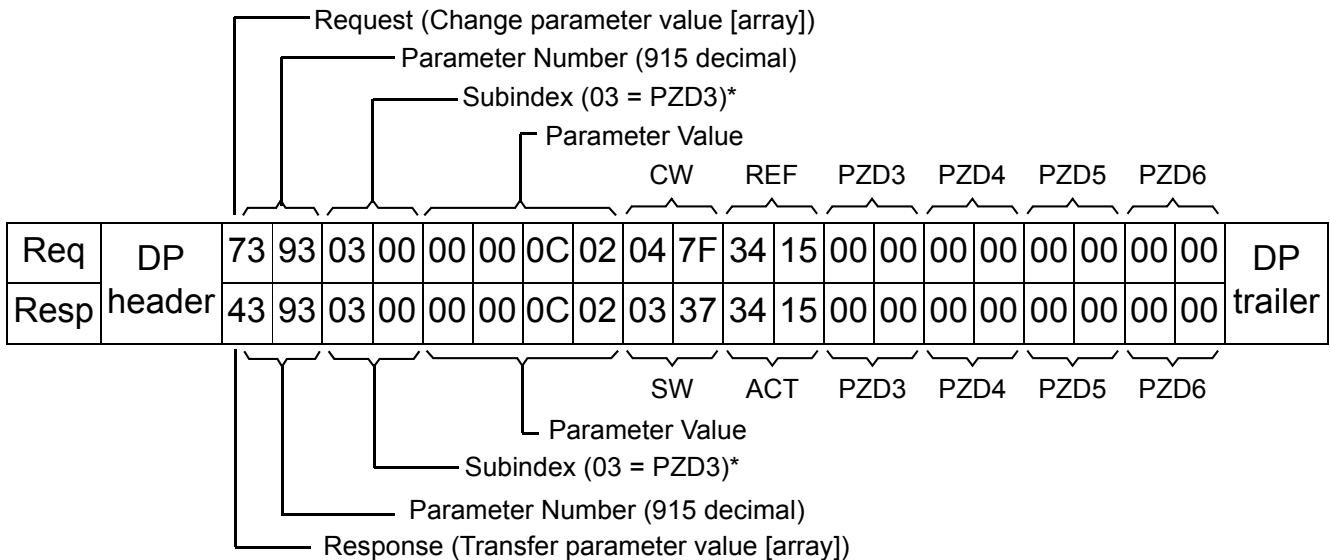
Request (Change parameter value [array])
Parameter Number (915 decimal)
Subindex (03 = PZD3)*
Parameter Value

CW REF PZD3 PZD4 PZD5 PZD6

| Req | DP header | 73 | 93 | 03 | 00 | 00 | 00 | 0C | 02 | 04 | 7F | 34 | 15 | 00 | 00 | 00 | 00 | 00 | 00 | 00 | 00 | DP trailer |
|---|---|---|---|---|---|---|---|---|---|---|---|---|---|---|---|---|---|---|---|---|---|---|
| Resp | | 43 | 93 | 03 | 00 | 00 | 00 | 0C | 02 | 03 | 37 | 34 | 15 | 00 | 00 | 00 | 00 | 00 | 00 | 00 | 00 | |

SW ACT PZD3 PZD4 PZD5 PZD6

Parameter Value
Subindex (03 = PZD3)*
Parameter Number (915 decimal)
Response (Transfer parameter value [array])